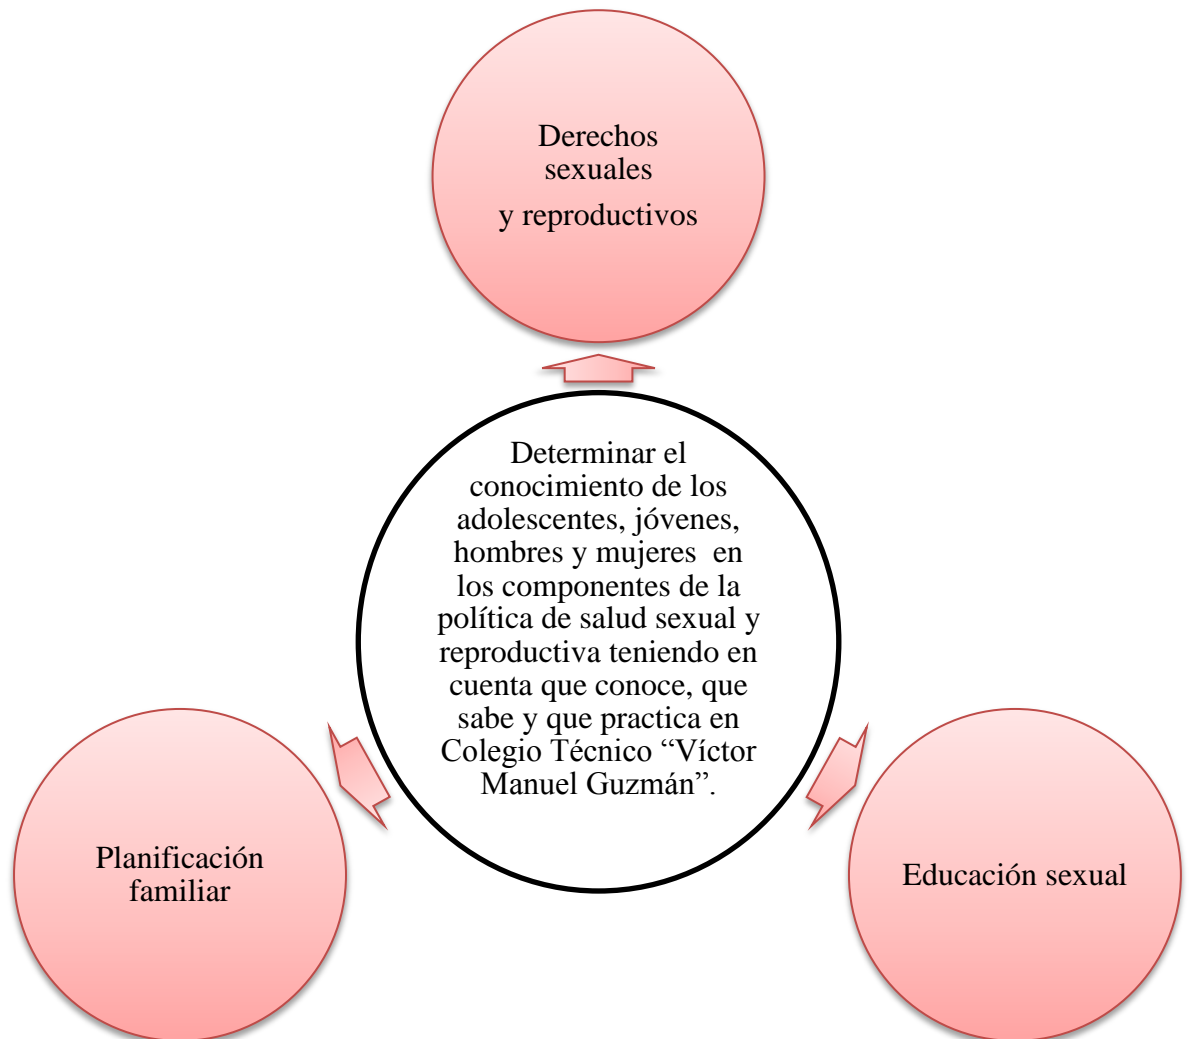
Derechos sexuales y reproductivos

Determinar el conocimiento de los adolescentes, jóvenes, hombres y mujeres en los componentes de la política de salud sexual y reproductiva teniendo en cuenta que conoce, que sabe y que practica en Colegio Técnico “Víctor Manuel Guzmán”.

Planificación familiar

Educación sexual